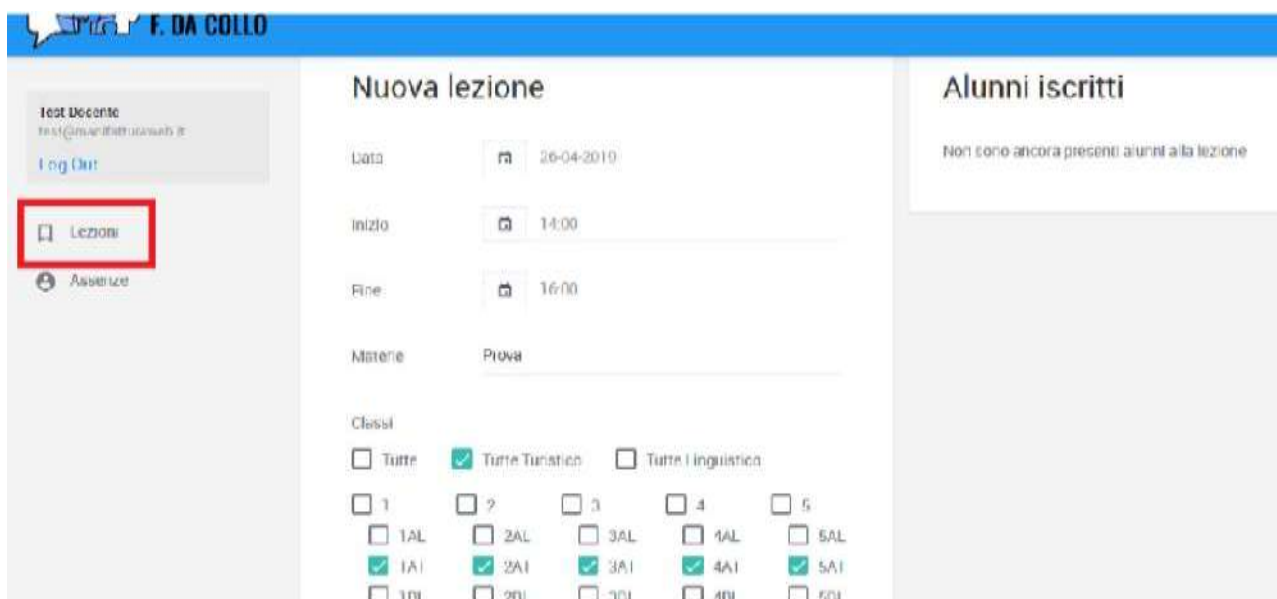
F. DA COLLO

Test Docente
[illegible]
Log Out

Lezioni
Assenze

Nuova lezione

Data 26-04-2019

Inizio 14:00

Fine 16:00

Materie Prova

Classi

Tutte
Tutte Turistico
Tutte Linguistico

1
2
3
4
5

1AL
2AL
3AL
4AL
5AL

1AT
2AT
3AT
4AT
5AT

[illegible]

Alunni iscritti

Non sono ancora presenti alunni alla lezione